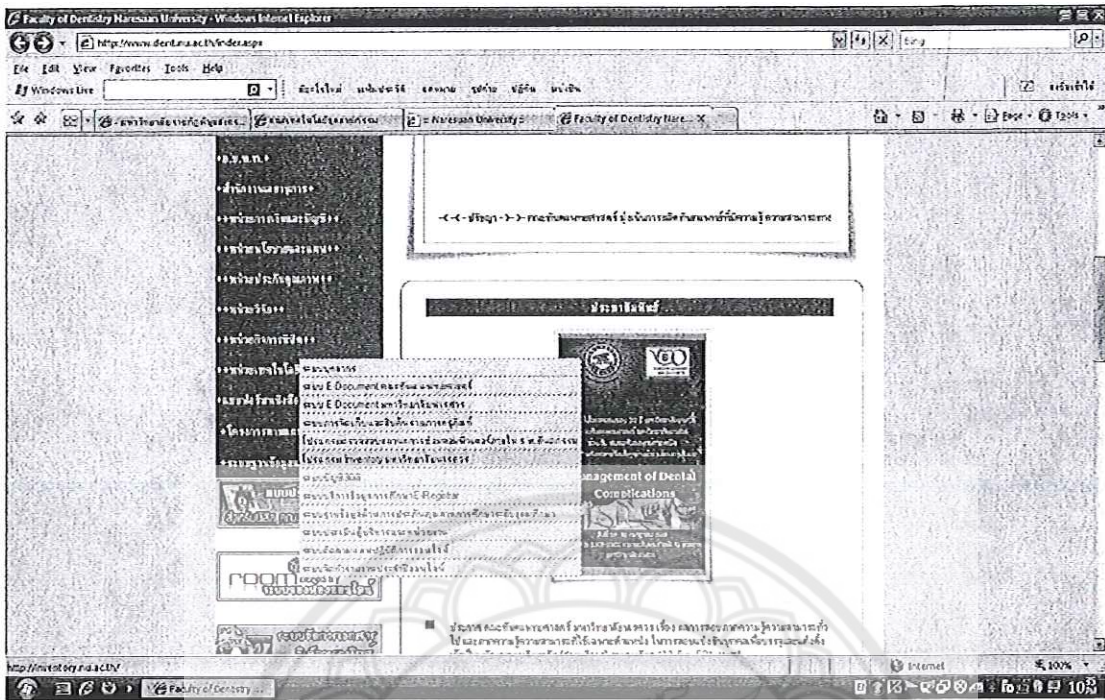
Faculty of Dentistry Naresuan University - Windows Internet Explorer

http://www.dent.nu.ac.th/index.aspx

Bing

File Edit View Favorites Tools Help

Windows Live

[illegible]

= Naresuan University

Faculty of Dentistry Nare... X

Page Tools

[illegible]

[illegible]

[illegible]

ระบบ E-Document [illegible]

ระบบ E-Document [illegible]

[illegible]

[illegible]

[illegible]

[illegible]

ประชาสัมพันธ์

anagement of Dental Complications

room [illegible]

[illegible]

http://inventory.nu.ac.th/

Internet

100%

Faculty of Dentistry...

10:3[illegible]